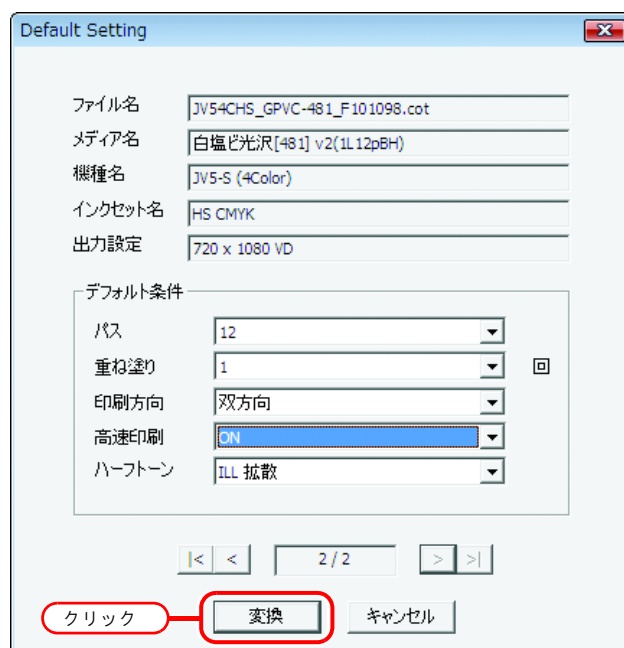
Default Setting

ファイル名 JV54CHS_GPVC-481_F101098.cot

メディア名 白塩ビ光沢[481] v2(1L12pBH)

機種名 JV5-S (4Color)

インクセット名 HS CMYK

出力設定 720 x 1080 VD

デフォルト条件

パス 12

重ね塗り 1 回

印刷方向 双方向

高速印刷 ON

ハーフトーン ILL 拡散

|< < 2 / 2 > >|

クリック

変換

キャンセル